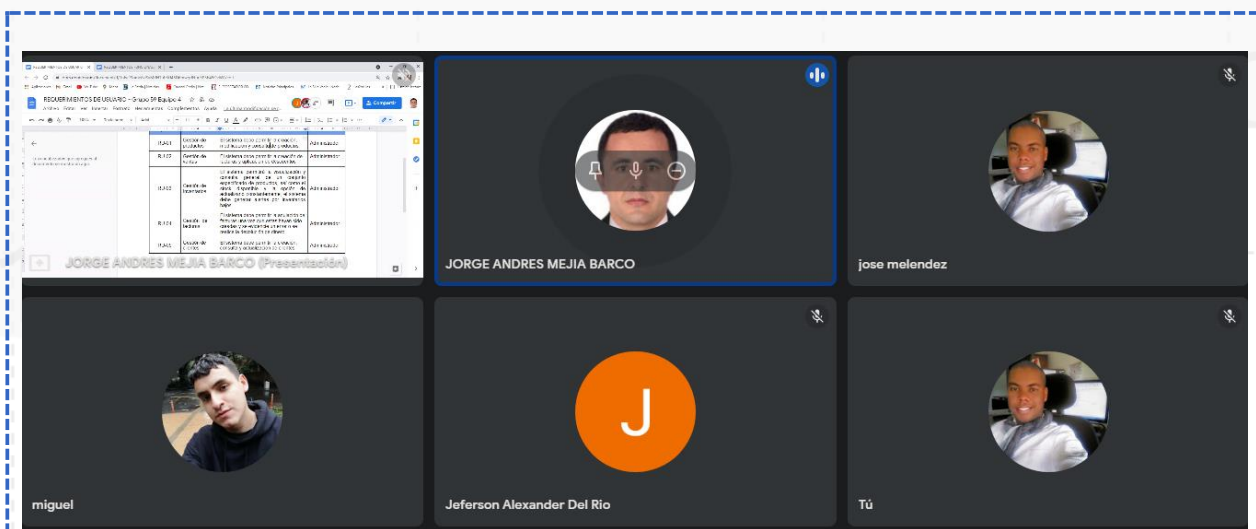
REQUERIMIENTOS DE USUARIO - Grupo 34 Equipo 4

Compartir

| RU01 | Gestión de productos | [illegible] | Administrador |
|---|---|---|---|
| RU02 | Gestión de ventas | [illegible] | Administrador |
| RU03 | Gestión de Inventario | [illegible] | |
| RU04 | Gestión de lectores | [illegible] | Administrador |
| RU05 | Gestión de Clientes | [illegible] | Administrador |

JORGE ANDRES MEJIA BARCO (Presentación)

JORGE ANDRES MEJIA BARCO

jose melendez

miguel

J

Jeferson Alexander Del Rio

Tú